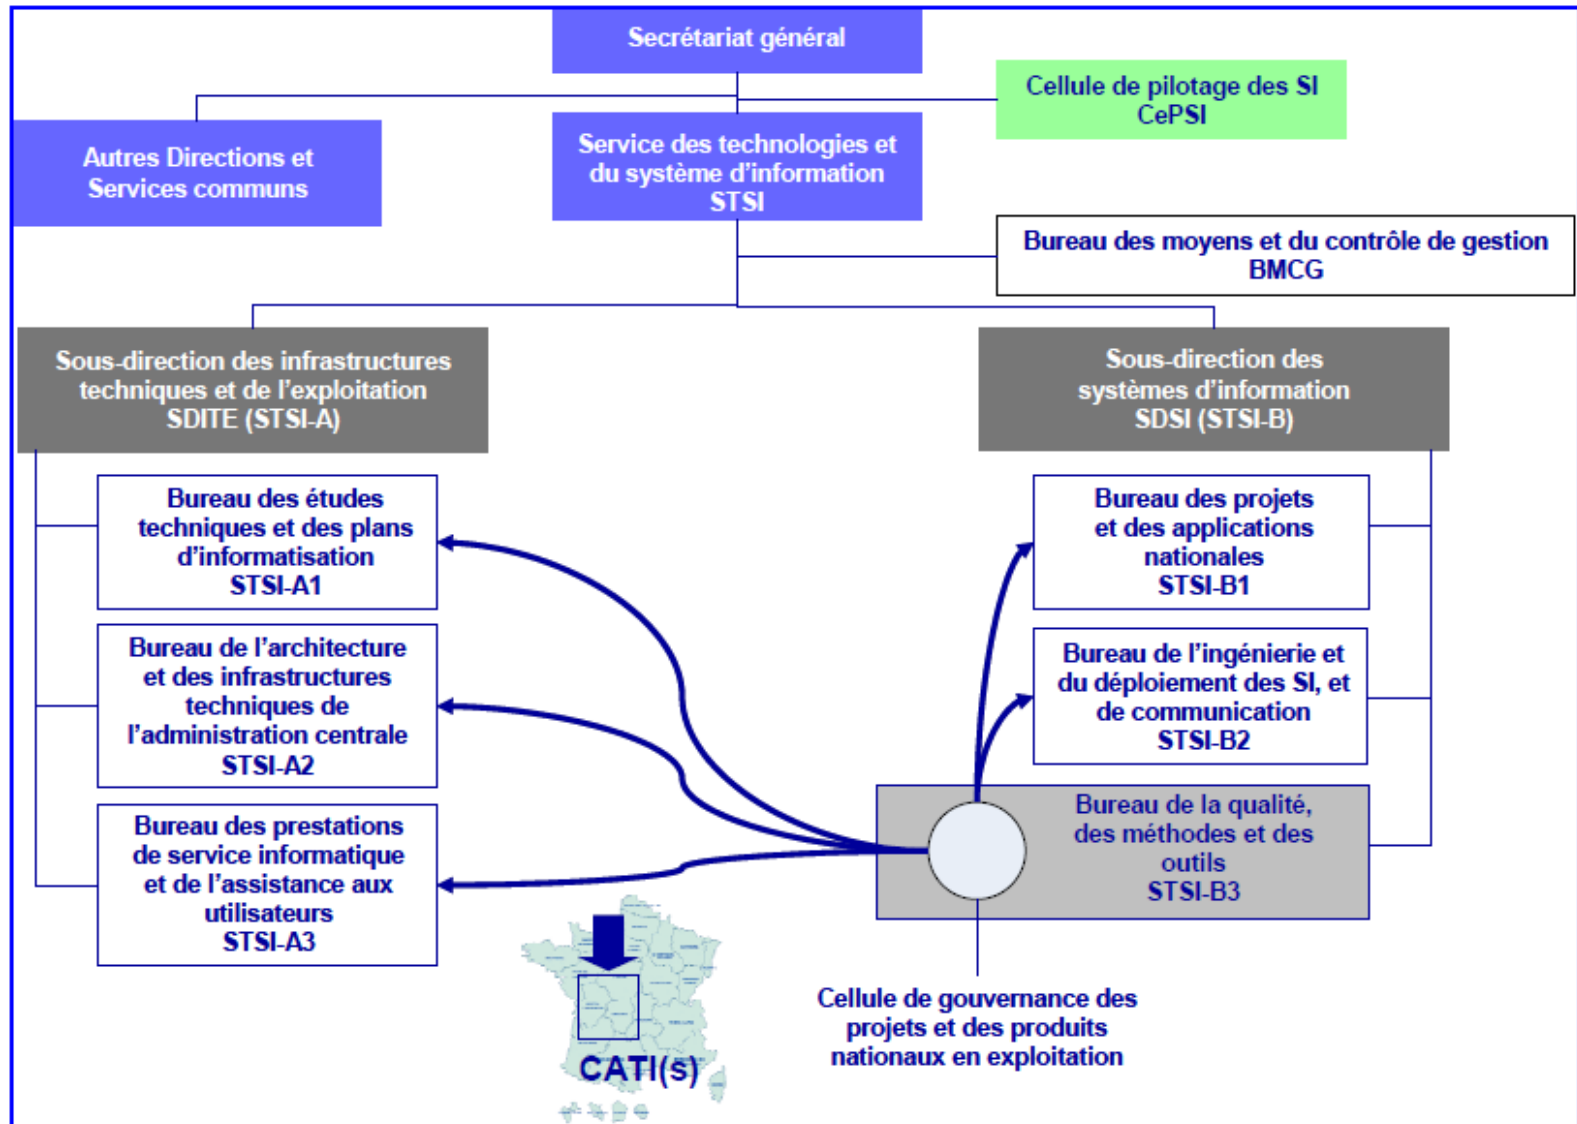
Secrétariat général

Cellule de pilotage des SI
CePSI

Autres Directions et Services communs

Service des technologies et du système d'information
STSI

Bureau des moyens et du contrôle de gestion
BMCG

Sous-direction des infrastructures techniques et de l'exploitation
SDITE (STSI-A)

Sous-direction des systèmes d'information
SDSI (STSI-B)

Bureau des études techniques et des plans d'informatisation
STSI-A1

Bureau de l'architecture et des infrastructures techniques de l'administration centrale
STSI-A2

Bureau des prestations de service informatique et de l'assistance aux utilisateurs
STSI-A3

Bureau des projets et des applications nationales
STSI-B1

Bureau de l'ingénierie et du déploiement des SI, et de communication
STSI-B2

Bureau de la qualité, des méthodes et des outils
STSI-B3

CATI(s)

Cellule de gouvernance des projets et des produits nationaux en exploitation